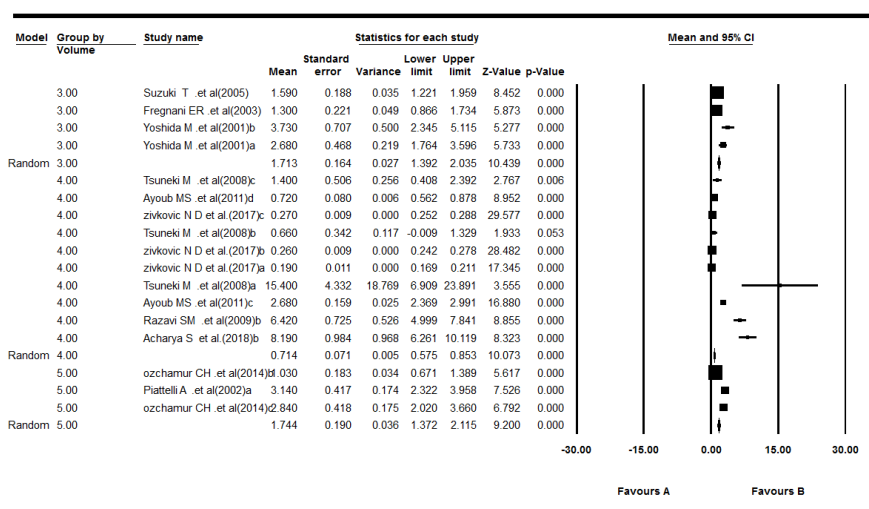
| Model | Group by Volume | Study name | Mean | Standard error | Variance | Lower limit | Upper limit | Z-Value | p-Value |
|---|---|---|---|---|---|---|---|---|---|
| | 3.00 | Suzuki T .et al(2005) | 1.590 | 0.188 | 0.035 | 1.221 | 1.959 | 8.452 | 0.000 |
| | 3.00 | Fregnani ER .et al(2003) | 1.300 | 0.221 | 0.049 | 0.866 | 1.734 | 5.873 | 0.000 |
| | 3.00 | Yoshida M .et al(2001)b | 3.730 | 0.707 | 0.500 | 2.345 | 5.115 | 5.277 | 0.000 |
| | 3.00 | Yoshida M .et al(2001)a | 2.680 | 0.468 | 0.219 | 1.764 | 3.596 | 5.733 | 0.000 |
| Random | 3.00 | | 1.713 | 0.164 | 0.027 | 1.392 | 2.035 | 10.439 | 0.000 |
| | 4.00 | Tsuneki M .et al(2008)c | 1.400 | 0.506 | 0.256 | 0.408 | 2.392 | 2.767 | 0.006 |
| | 4.00 | Ayoub MS .et al(2011)d | 0.720 | 0.080 | 0.006 | 0.562 | 0.878 | 8.952 | 0.000 |
| | 4.00 | zivkovic N D et al.(2017)c | 0.270 | 0.009 | 0.000 | 0.252 | 0.288 | 29.577 | 0.000 |
| | 4.00 | Tsuneki M .et al(2008)b | 0.660 | 0.342 | 0.117 | -0.009 | 1.329 | 1.933 | 0.053 |
| | 4.00 | zivkovic N D et al.(2017)b | 0.260 | 0.009 | 0.000 | 0.242 | 0.278 | 28.482 | 0.000 |
| | 4.00 | zivkovic N D et al.(2017)a | 0.190 | 0.011 | 0.000 | 0.169 | 0.211 | 17.345 | 0.000 |
| | 4.00 | Tsuneki M .et al(2008)a | 15.400 | 4.332 | 18.769 | 6.909 | 23.891 | 3.555 | 0.000 |
| | 4.00 | Ayoub MS .et al(2011)c | 2.680 | 0.159 | 0.025 | 2.369 | 2.991 | 16.880 | 0.000 |
| | 4.00 | Razavi SM .et al(2009)b | 6.420 | 0.725 | 0.526 | 4.999 | 7.841 | 8.855 | 0.000 |
| | 4.00 | Acharya S .et al.(2018)b | 8.190 | 0.984 | 0.968 | 6.261 | 10.119 | 8.323 | 0.000 |
| Random | 4.00 | | 0.714 | 0.071 | 0.005 | 0.575 | 0.853 | 10.073 | 0.000 |
| | 5.00 | ozchamur CH .et al(2014)b | 1.030 | 0.183 | 0.034 | 0.671 | 1.389 | 5.617 | 0.000 |
| | 5.00 | Piattelli A .et al(2002)a | 3.140 | 0.417 | 0.174 | 2.322 | 3.958 | 7.526 | 0.000 |
| | 5.00 | ozchamur CH .et al(2014)a | 2.840 | 0.418 | 0.175 | 2.020 | 3.660 | 6.792 | 0.000 |
| Random | 5.00 | | 1.744 | 0.190 | 0.036 | 1.372 | 2.115 | 9.200 | 0.000 |

Statistics for each study

Mean and 95% CI

-30.00 -15.00 0.00 15.00 30.00

Favours A Favours B